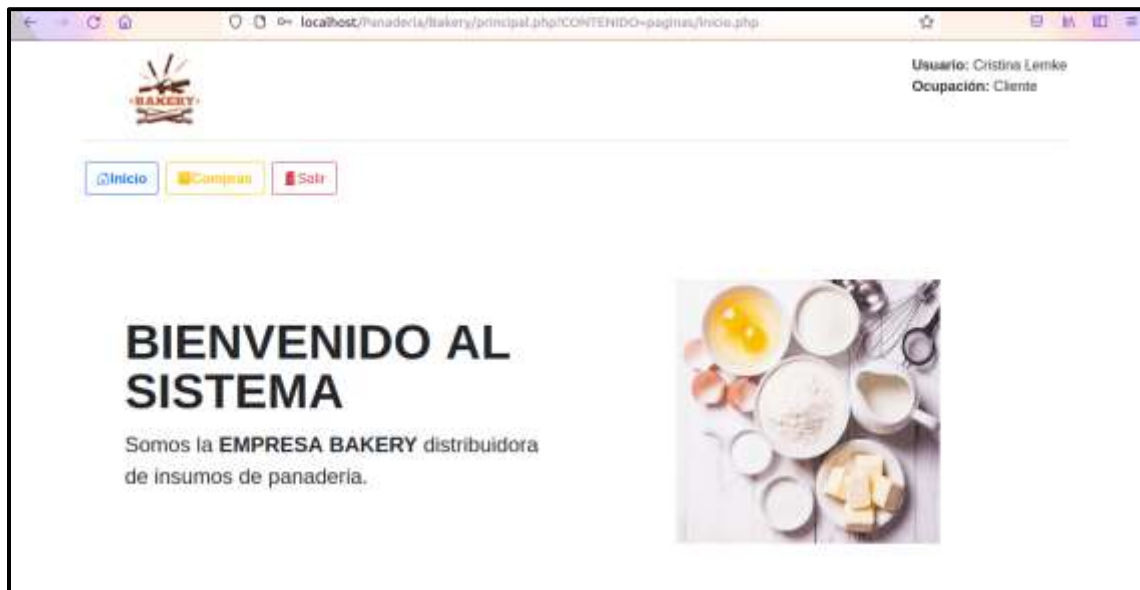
localhost/Panaderia/Bakery/principal.php?CONTENIDO=paginas/inicio.php

BAKERY

Usuario: Cristina Lemke
Ocupación: Cliente

Inicio Compras Salir

BIENVENIDO AL SISTEMA

Somos la **EMPRESA BAKERY** distribuidora de insumos de panaderia.